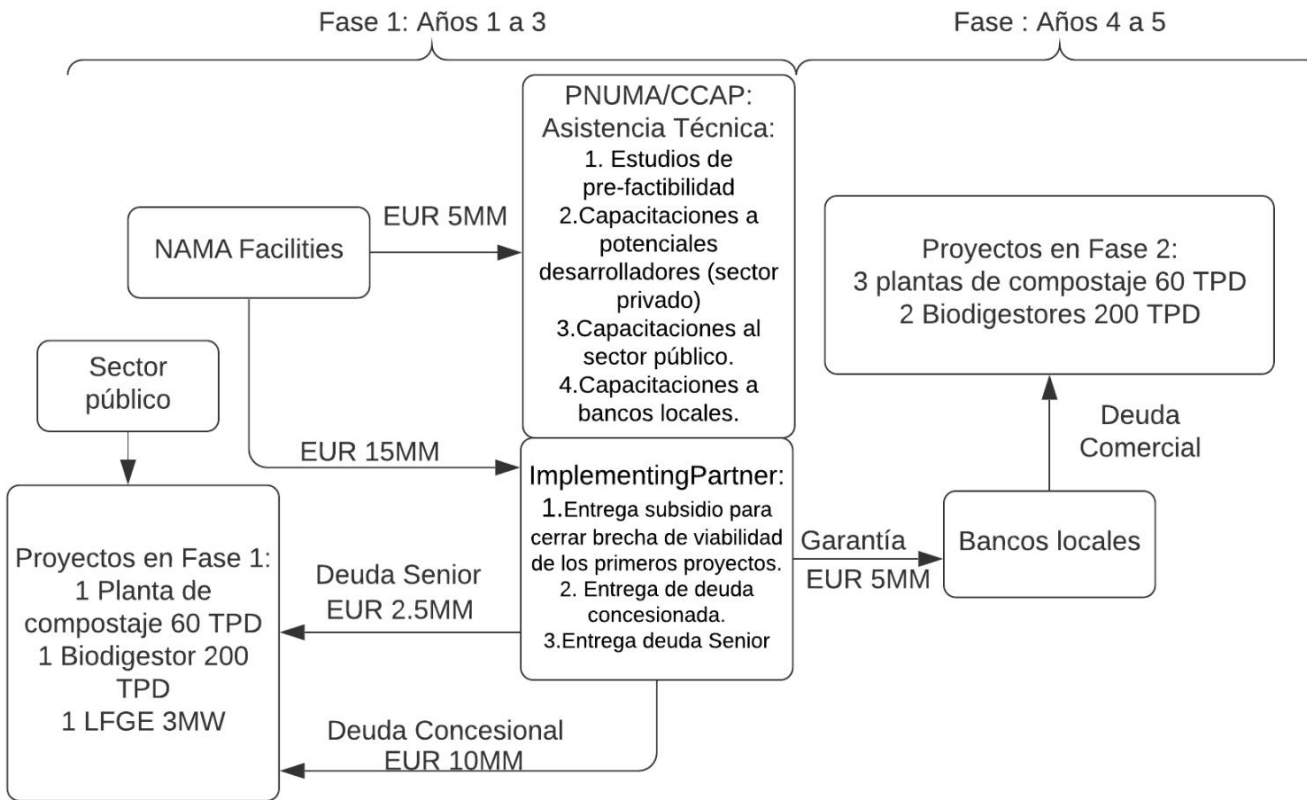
Fase 1: Años 1 a 3

Fase : Años 4 a 5

PNUMA/CCAP: Asistencia Técnica:
1. Estudios de pre-factibilidad
2.Capacitaciones a potenciales desarrolladores (sector privado)
3.Capacitaciones al sector público.
4.Capacitaciones a bancos locales.

NAMA Facilities

EUR 5MM

Proyectos en Fase 2:
3 plantas de compostaje 60 TPD
2 Biodigestores 200 TPD

Sector público

EUR 15MM

Deuda Comercial

ImplementingPartner:
1.Entrega subsidio para cerrar brecha de viabilidad de los primeros proyectos.
2. Entrega de deuda concesionada.
3.Entrega deuda Senior

Garantía
EUR 5MM

Bancos locales

Proyectos en Fase 1:
1 Planta de compostaje 60 TPD
1 Biodigestor 200 TPD
1 LFGE 3MW

Deuda Senior
EUR 2.5MM

Deuda Concesional
EUR 10MM